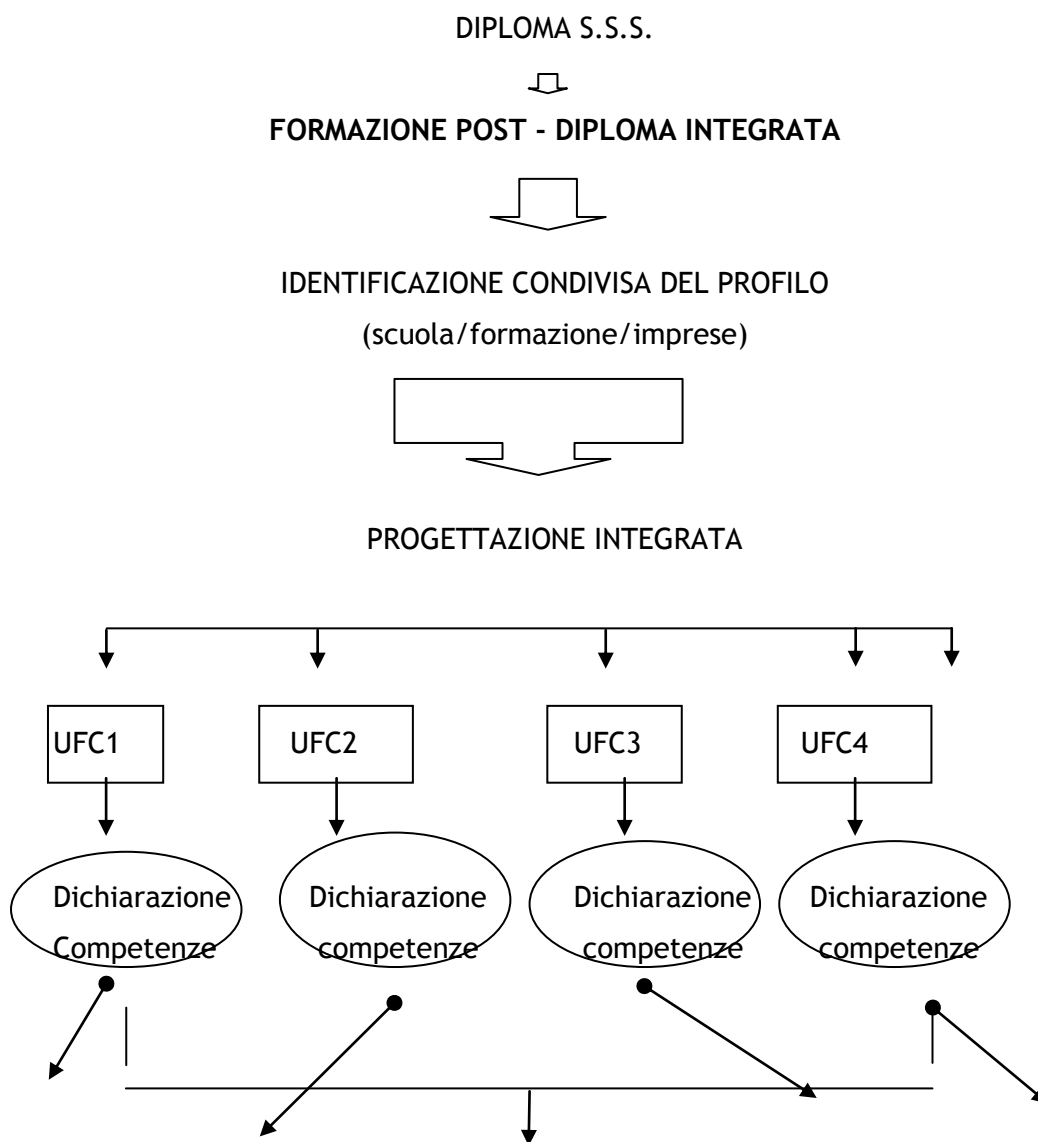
DIPLOMA S.S.S.

FORMAZIONE POST - DIPLOMA INTEGRATA

IDENTIFICAZIONE CONDIVISA DEL PROFILO

(scuola/formazione/imprese)

PROGETTAZIONE INTEGRATA

UFC1

UFC2

UFC3

UFC4

Dichiarazione Competenze

Dichiarazione competenze

Dichiarazione competenze

Dichiarazione competenze